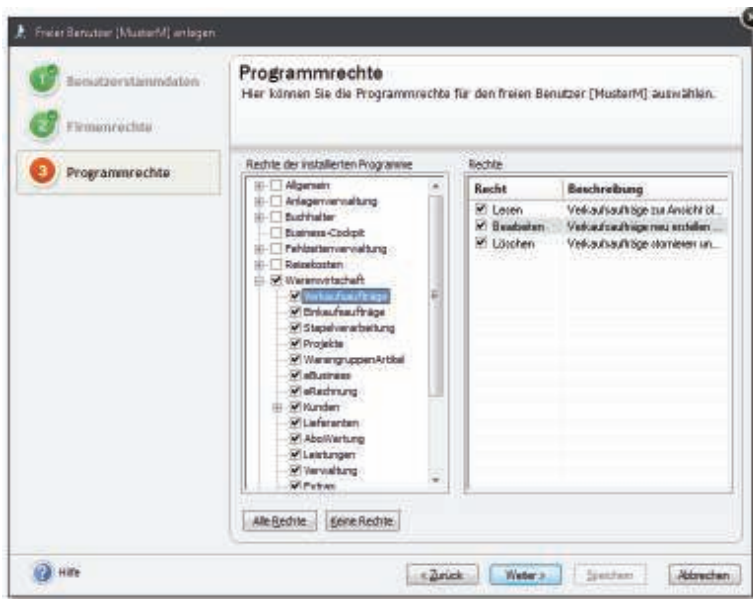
Freier Benutzer [MusterM] anlegen

1 Benutzerstammdaten
2 Firmenrechte
3 Programmrechte

Programmrechte
Hier können Sie die Programmrechte für den freien Benutzer [MusterM] auswählen.

Rechte der installierten Programme

Allgemein
Anlagenverwaltung
Buchhalter
Business-Cockpit
Fehlzeitenverwaltung
Reisekosten
Warenwirtschaft
Verkaufsaufträge
Einkaufsaufträge
Stapelverarbeitung
Projekte
WarengruppenArtikel
eBusiness
eRechnung
Kunden
Lieferanten
AboWartung
Leistungen
Verwaltung
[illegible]

Rechte

| Recht | Beschreibung |
|---|---|
| Lesen | Verkaufsaufträge zur Ansicht öf... |
| Bearbeiten | Verkaufsaufträge neu erstellen ... |
| Löschen | Verkaufsaufträge stornieren un... |

Alle Rechte
Keine Rechte

Hilfe
< Zurück
Weiter >
Speichern
Abbrechen